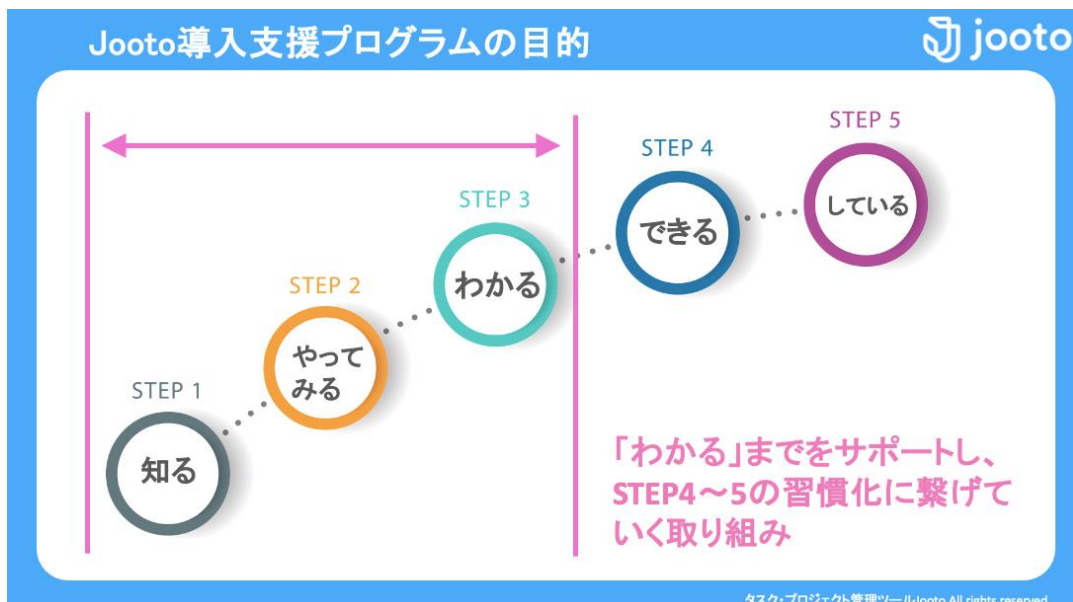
Jooto導入支援プログラムの目的

jooto

STEP 5
している

STEP 4
できる

STEP 3
わかる

STEP 2
やってみる

STEP 1
知る

「わかる」までをサポートし、STEP4〜5の習慣化に繋げていく取り組み

タスク・プロジェクト管理ツールJooto All rights reserved